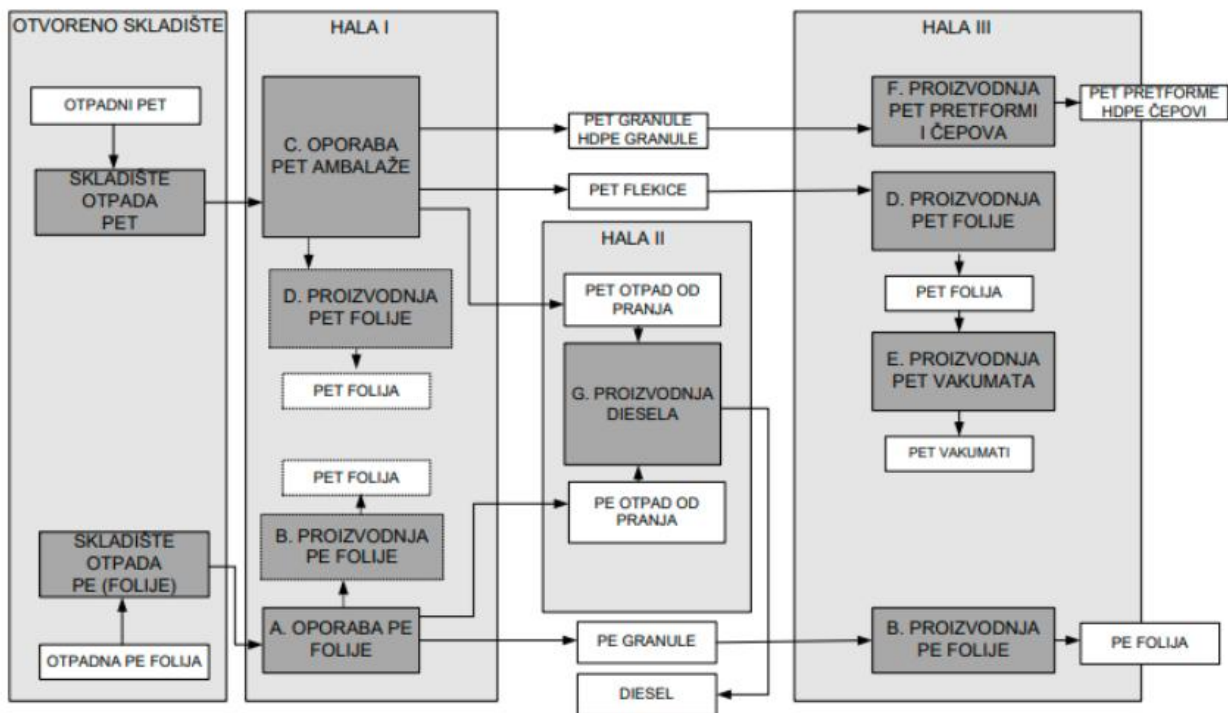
OTVORENO SKLADIŠTE

OTPADNI PET

SKLADIŠTE OTPADA PET

SKLADIŠTE OTPADA PE (FOLIJE)

OTPADNA PE FOLIJA

HALA I

C. OPORABA PET AMBALAŽE

D. PROIZVODNJA PET FOLIJE

PET FOLIJA

PET FOLIJA

B. PROIZVODNJA PE FOLIJE

A. OPORABA PE FOLIJE

PET GRANULE HDPE GRANULE

PET FLEKICE

HALA II

PET OTPAD OD PRANJA

G. PROIZVODNJA DIESELA

PE OTPAD OD PRANJA

PE GRANULE

DIESEL

HALA III

F. PROIZVODNJA PET PRETFORMI I ČEPOVA

PET PRETFORME HDPE ČEPOVI

D. PROIZVODNJA PET FOLIJE

PET FOLIJA

E. PROIZVODNJA PET VAKUMATA

PET VAKUMATI

B. PROIZVODNJA PE FOLIJE

PE FOLIJA